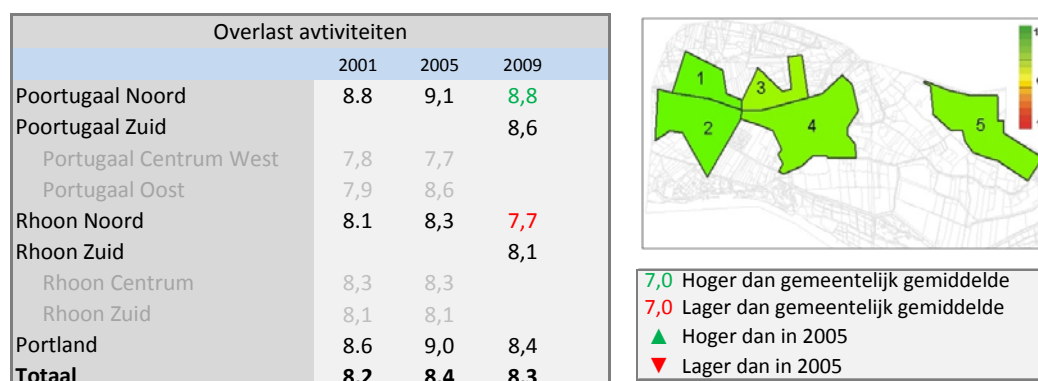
Overlast avtiviteiten

| | 2001 | 2005 | 2009 |
|---|---|---|---|
| Poortugaal Noord | 8.8 | 9,1 | 8,8 |
| Poortugaal Zuid | | | 8,6 |
| Portugaal Centrum West | 7,8 | 7,7 | |
| Portugaal Oost | 7,9 | 8,6 | |
| Rhoon Noord | 8.1 | 8,3 | 7,7 |
| Rhoon Zuid | | | 8,1 |
| Rhoon Centrum | 8,3 | 8,3 | |
| Rhoon Zuid | 8,1 | 8,1 | |
| Portland | 8.6 | 9,0 | 8,4 |
| Totaal | 8.2 | 8,4 | 8,3 |

1
2
3
4
5

7,0 Hoger dan gemeentelijk gemiddelde
7,0 Lager dan gemeentelijk gemiddelde
▲ Hoger dan in 2005
▼ Lager dan in 2005